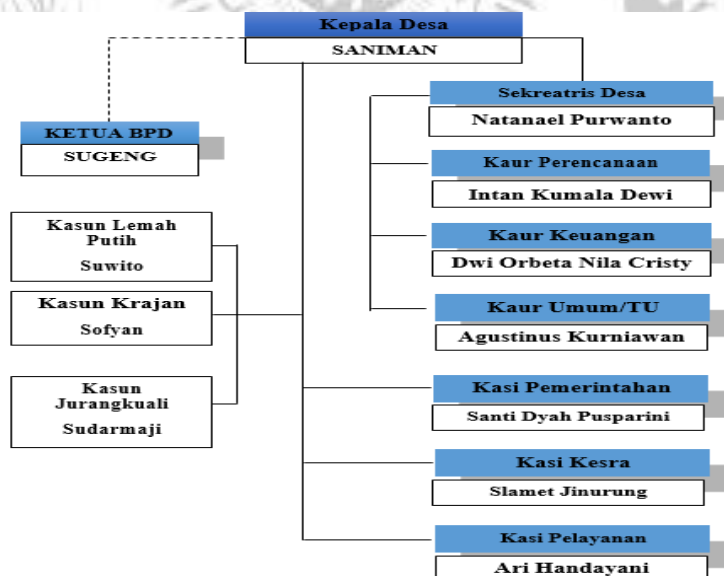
Kepala Desa
SANIMAN

KETUA BPD
SUGENG

Sekreatris Desa
Natanael Purwanto

Kaur Perencanaan
Intan Kumala Dewi

Kaur Keuangan
Dwi Orbeta Nila Cristy

Kaur Umum/TU
Agustinus Kurniawan

Kasun Lemah Putih
Suwito

Kasun Krajan
Sofyan

Kasun Jurangkuali
Sudarmaji

Kasi Pemerintahan
Santi Dyah Pusparini

Kasi Kesra
Slamet Jinurung

Kasi Pelayanan
Ari Handayani